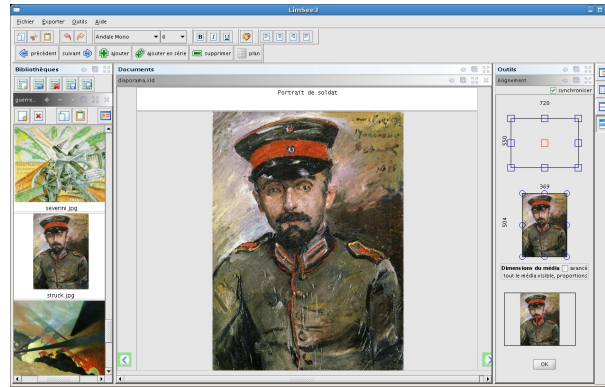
LimSee3

Fichier Exporter Outils Aide

Andale Mono 8 B I U

précédent suivant ajouter ajouter en série supprimer plan

Bibliothèques

guerre...

severini.jpg

struck.jpg

Documents

diaporama.lsd

Portrait de soldat

Outils

Alignement

synchroniser

720

550

369

504

Dimensions du média avancé

tout le média visible, proportions

OK